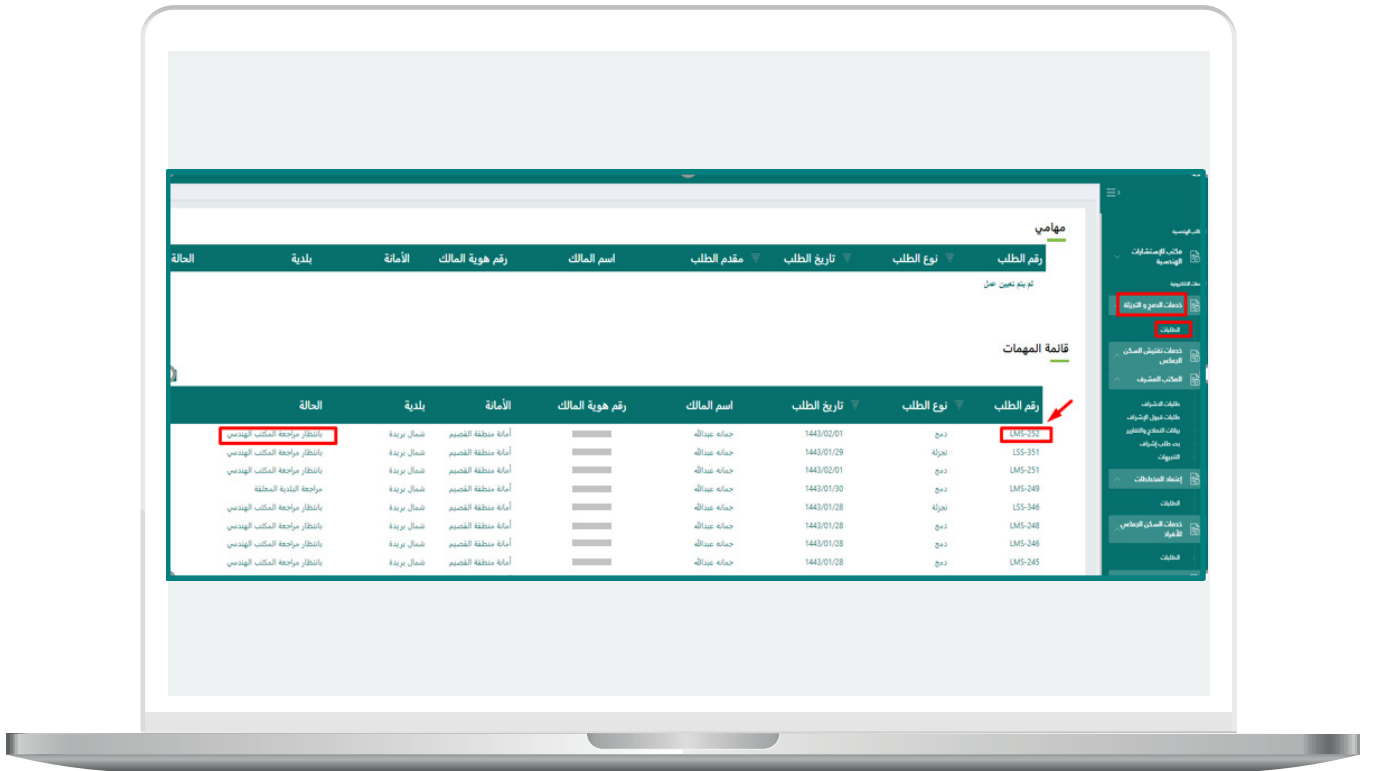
طلب الهندسية

مكاتب الإستشارات الهندسية

خدمات الدمج و التجزئة

الطلبات

خدمات تفتيش السكن الجماعي

المكتب المشرف

طلبات الإشراف
طلبات قبول الإشراف
بيانات التقارير
بدء طلب إشراف
التنبيهات

إعتماد المخططات

الطلبات

خدمات السكن الجماعي للأفراد

الطلبات

مهامي

| رقم الطلب | نوع الطلب | تاريخ الطلب | مقدم الطلب | اسم المالك | رقم هوية المالك | الأمانة | بلدية | الحالة |
|---|---|---|---|---|---|---|---|---|

لم يتم تعيين عمل

قائمة المهمات

| رقم الطلب | نوع الطلب | تاريخ الطلب | اسم المالك | رقم هوية المالك | الأمانة | بلدية | الحالة |
|---|---|---|---|---|---|---|---|
| LMS-252 | دمج | 1443/02/01 | جمانه عبدالله | | أمانة منطقة القصيم | شمال بريدة | بانتظار مراجعة المكتب الهندسي |
| LSS-351 | تجزئة | 1443/01/29 | جمانه عبدالله | | أمانة منطقة القصيم | شمال بريدة | بانتظار مراجعة المكتب الهندسي |
| LMS-251 | دمج | 1443/02/01 | جمانه عبدالله | | أمانة منطقة القصيم | شمال بريدة | بانتظار مراجعة المكتب الهندسي |
| LMS-249 | دمج | 1443/01/30 | جمانه عبدالله | | أمانة منطقة القصيم | شمال بريدة | مراجعة البلدية المعلقة |
| LSS-346 | تجزئة | 1443/01/28 | جمانه عبدالله | | أمانة منطقة القصيم | شمال بريدة | بانتظار مراجعة المكتب الهندسي |
| LMS-248 | دمج | 1443/01/28 | جمانه عبدالله | | أمانة منطقة القصيم | شمال بريدة | بانتظار مراجعة المكتب الهندسي |
| LMS-246 | دمج | 1443/01/28 | جمانه عبدالله | | أمانة منطقة القصيم | شمال بريدة | بانتظار مراجعة المكتب الهندسي |
| LMS-245 | دمج | 1443/01/28 | جمانه عبدالله | | أمانة منطقة القصيم | شمال بريدة | بانتظار مراجعة المكتب الهندسي |